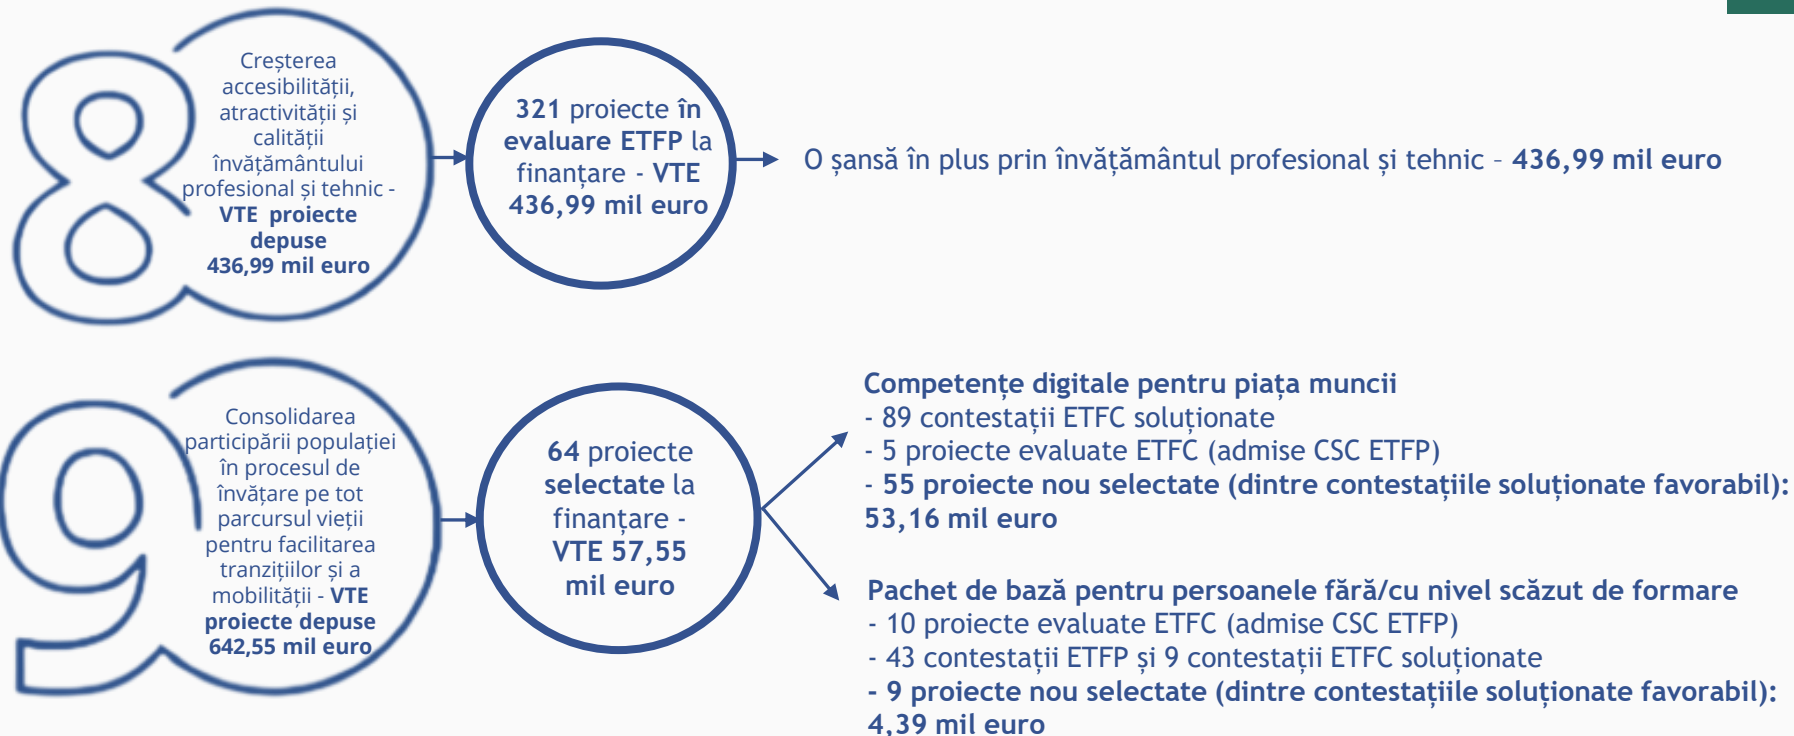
8

Creșterea accesibilității, atractivității și calității învățământului profesional și tehnic - VTE proiecte depuse 436,99 mil euro

321 proiecte în evaluare ETFP la finanțare - VTE 436,99 mil euro

O șansă în plus prin învățământul profesional și tehnic – 436,99 mil euro

9

Consolidarea participării populației în procesul de învățare pe tot parcursul vieții pentru facilitarea tranzițiilor și a mobilității - VTE proiecte depuse 642,55 mil euro

64 proiecte selectate la finanțare - VTE 57,55 mil euro

Competențe digitale pentru piața muncii
- 89 contestații ETFC soluționate
- 5 proiecte evaluate ETFC (admise CSC ETFP)
- 55 proiecte nou selectate (dintre contestațiile soluționate favorabil): 53,16 mil euro

Pachet de bază pentru persoanele fără/cu nivel scăzut de formare
- 10 proiecte evaluate ETFC (admise CSC ETFP)
- 43 contestații ETFP și 9 contestații ETFC soluționate
- 9 proiecte nou selectate (dintre contestațiile soluționate favorabil): 4,39 mil euro